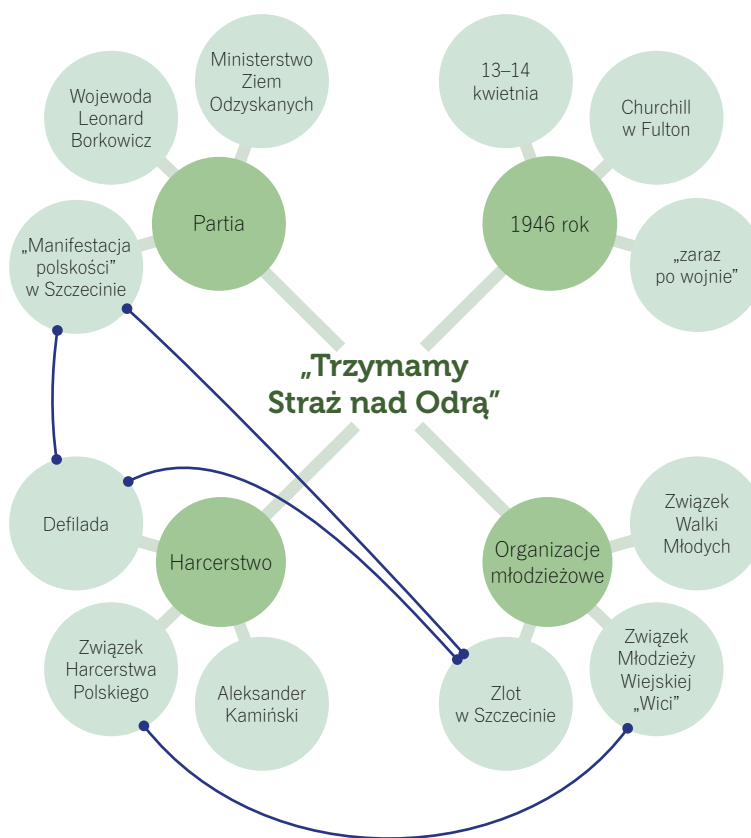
Wojewoda Leonard Borkowicz

Ministerstwo Ziem Odzyskanych

Partia

„Manifestacja polskości” w Szczecinie

13–14 kwietnia

Churchill w Fulton

1946 rok

„zaraz po wojnie”

„Trzymamy Straż nad Odrą”

Defilada

Harcerstwo

Związek Harcerstwa Polskiego

Aleksander Kamiński

Związek Walki Młodych

Organizacje młodzieżowe

Związek Młodzieży Wiejskiej „Wici”

Zlot w Szczecinie